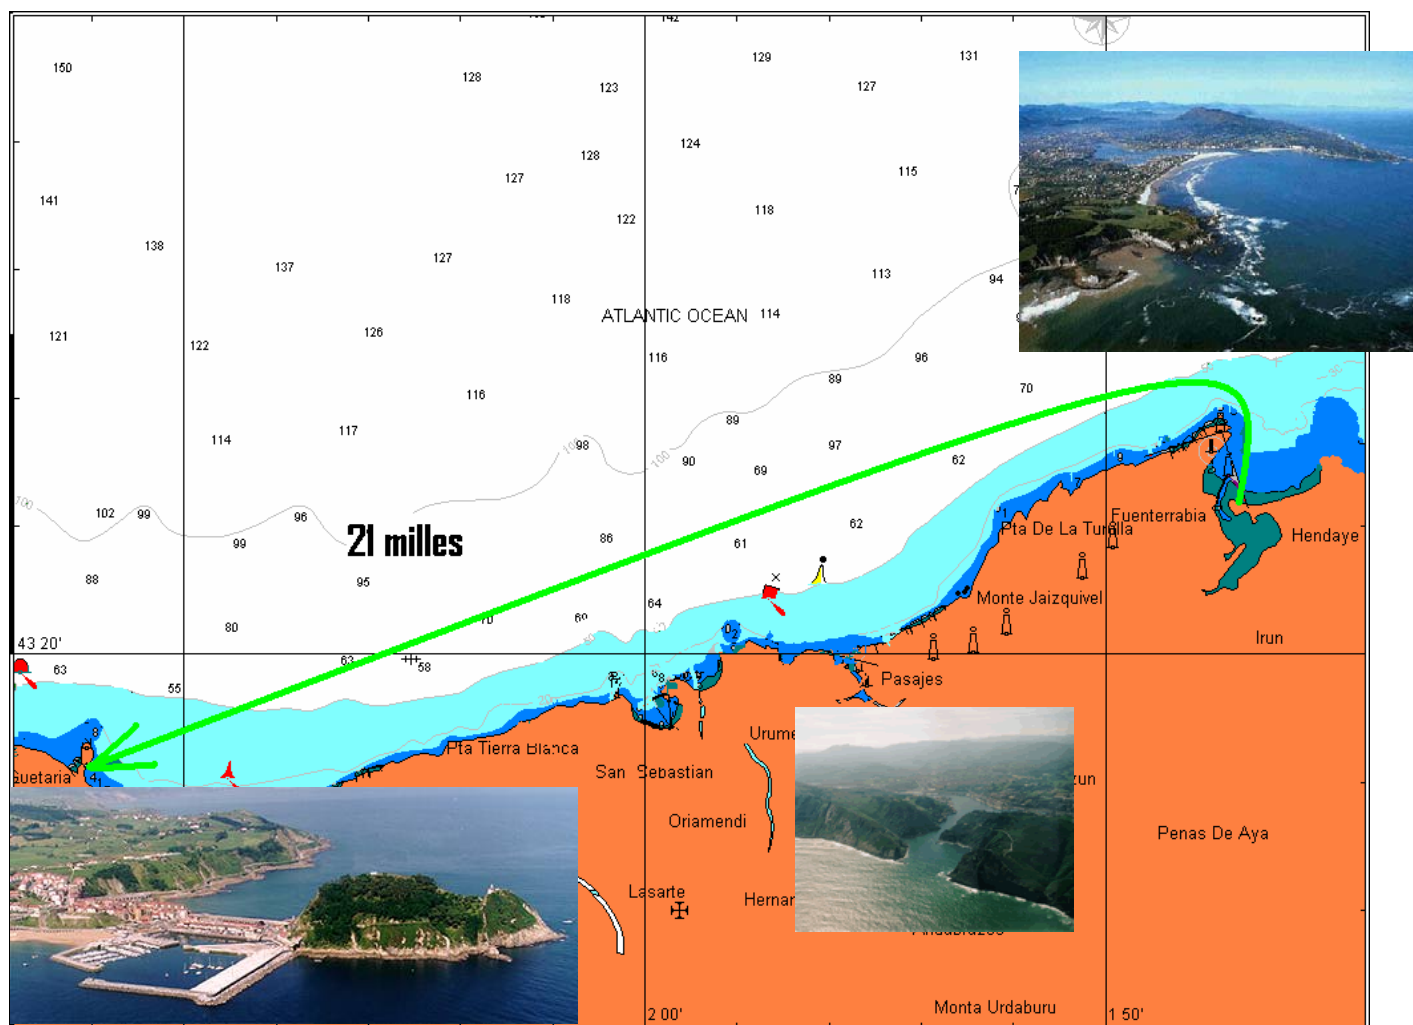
150
128
123
142
129
131
127
128
124
141
127
115
122
118
138
137
127
113
94
118
ATLANTIC OCEAN
114
121
126
122
116
96
89
70
116
89
114
117
98
100
100
97
90
69
62
102
99
96
21 milles
62
99
86
61
Fuenterrabia
Pta De La Turulla
Hendaye
88
95
Monte Jaizquivel
64
80
70
60
43 20'
Irun
63
63
58
55
Pasajes
Urume
Pta Tierra Blanca
uetaria
San Sebastian
un
Oriamendi
Penas De Aya
Lasarte
Hernan
2 00'
Monta Urdaburu
1 50'